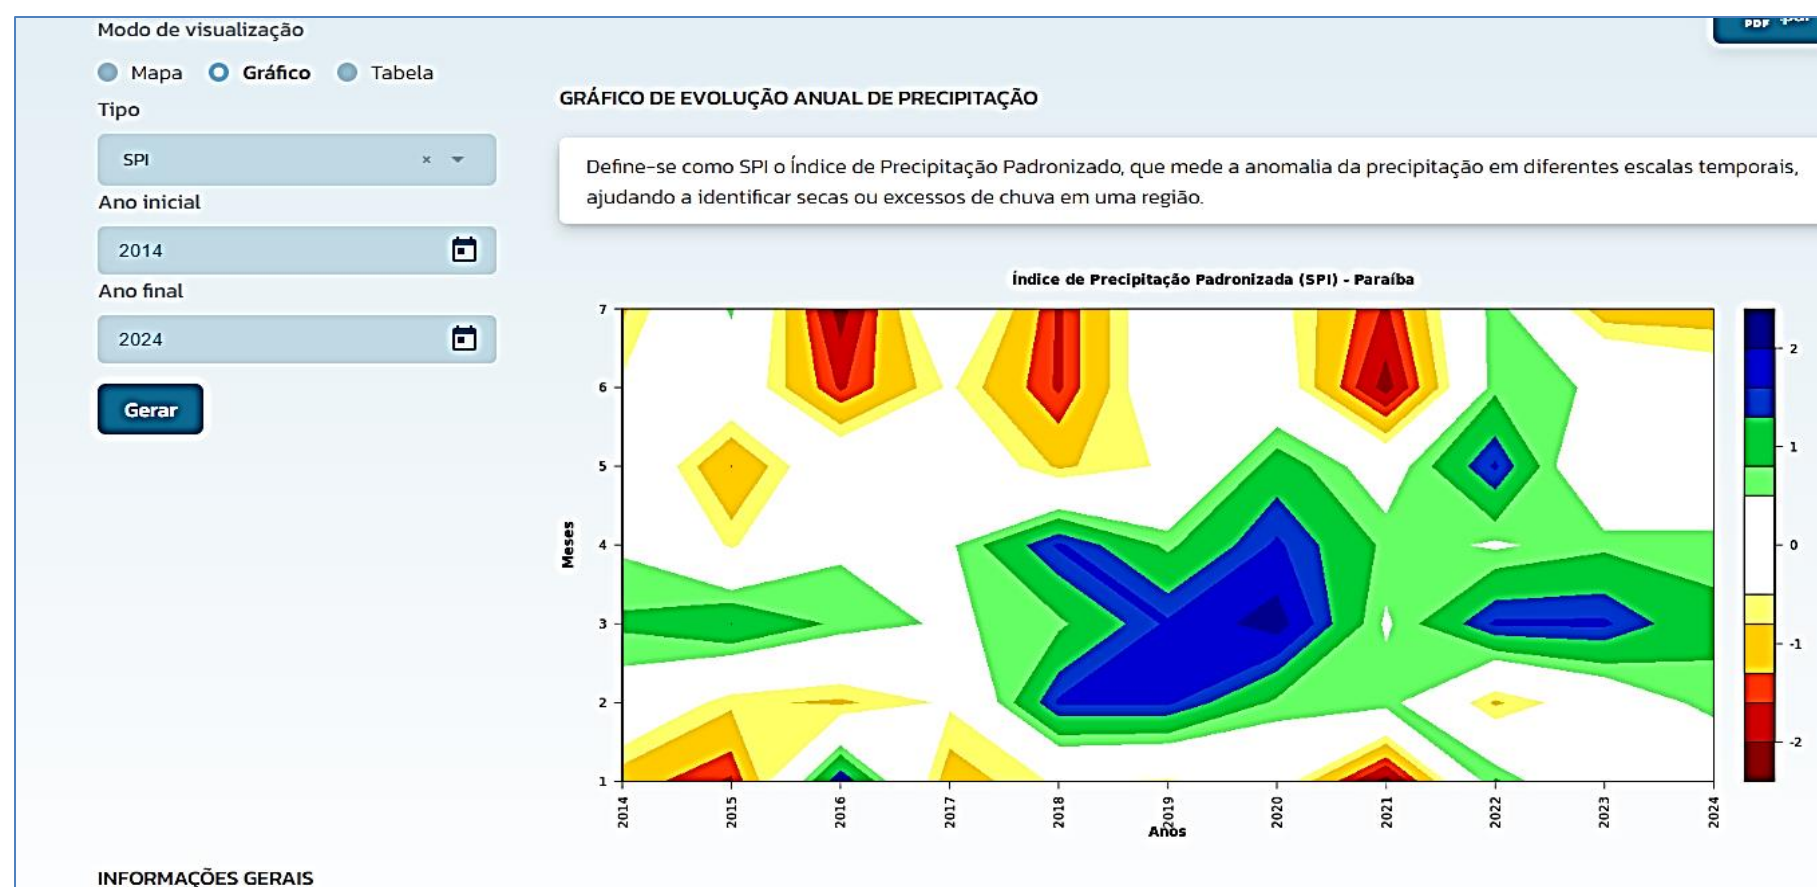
Modo de visualização

Mapa Gráfico Tabela

Tipo

SPI ×

Ano inicial

2014

Ano final

2024

Gerar

PDF

GRÁFICO DE EVOLUÇÃO ANUAL DE PRECIPITAÇÃO

Define-se como SPI o Índice de Precipitação Padronizado, que mede a anomalia da precipitação em diferentes escalas temporais, ajudando a identificar secas ou excessos de chuva em uma região.

Índice de Precipitação Padronizada (SPI) - Paraíba

7
6
5
4
3
2
1

Meses

2014 2015 2016 2017 2018 2019 2020 2021 2022 2023 2024

Anos

2
1
0
-1
-2

INFORMAÇÕES GERAIS